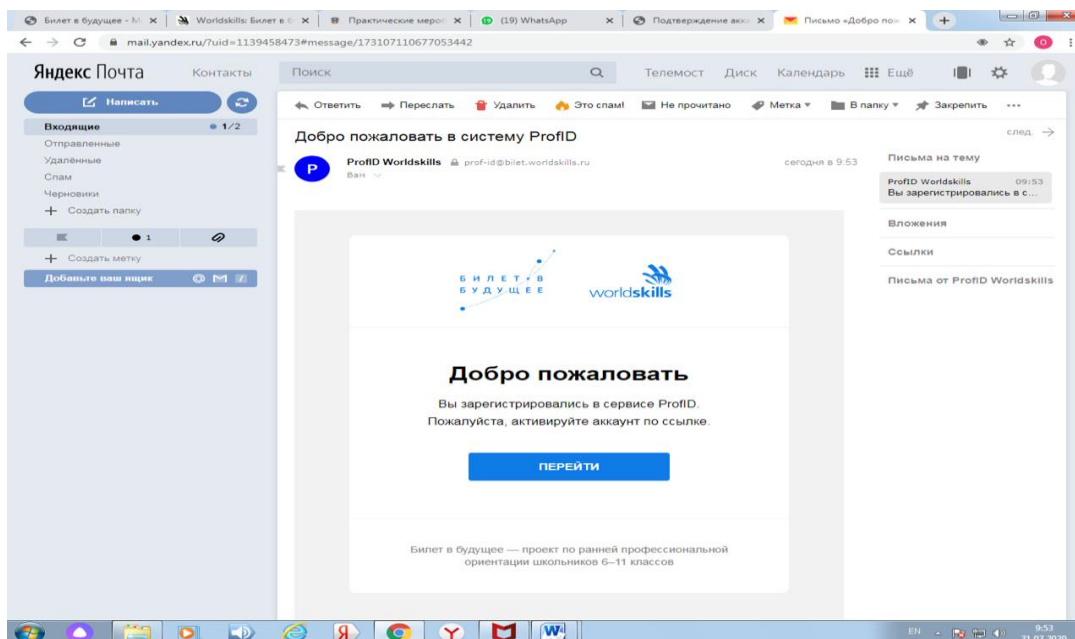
Билет в будущее - М × | Worldskills: Билет в б × | Практические мероп × | (19) WhatsApp × | Подтверждение акк × | Письмо «Добро по» × | +

mail.yandex.ru/?uid=1139458473#message/173107110677053442

Яндекс Почта Контакты Поиск Телемост Диск Календарь Ещё

Написать

Ответить Переслать Удалить Это спам! Не прочитано Метка В папку Закрепить ···

Входящие 1/2
Отправленные
Удалённые
Спам
Черновики
+ Создать папку

1

+ Создать метку
Добавьте ваш ящик

Добро пожаловать в систему ProfID

след. →

P ProfID Worldskills prof-id@bilet.worldskills.ru
Вам

сегодня в 9:53

Письма на тему
ProfID Worldskills 09:53
Вы зарегистрировались в с...

Вложения
Ссылки
Письма от ProfID Worldskills

БИЛЕТ В БУДУЩЕЕ

worldskills

Добро пожаловать

Вы зарегистрировались в сервисе ProfID.
Пожалуйста, активируйте аккаунт по ссылке.

ПЕРЕЙТИ

Билет в будущее — проект по ранней профессиональной ориентации школьников 6–11 классов

EN 9:53 31.07.2020